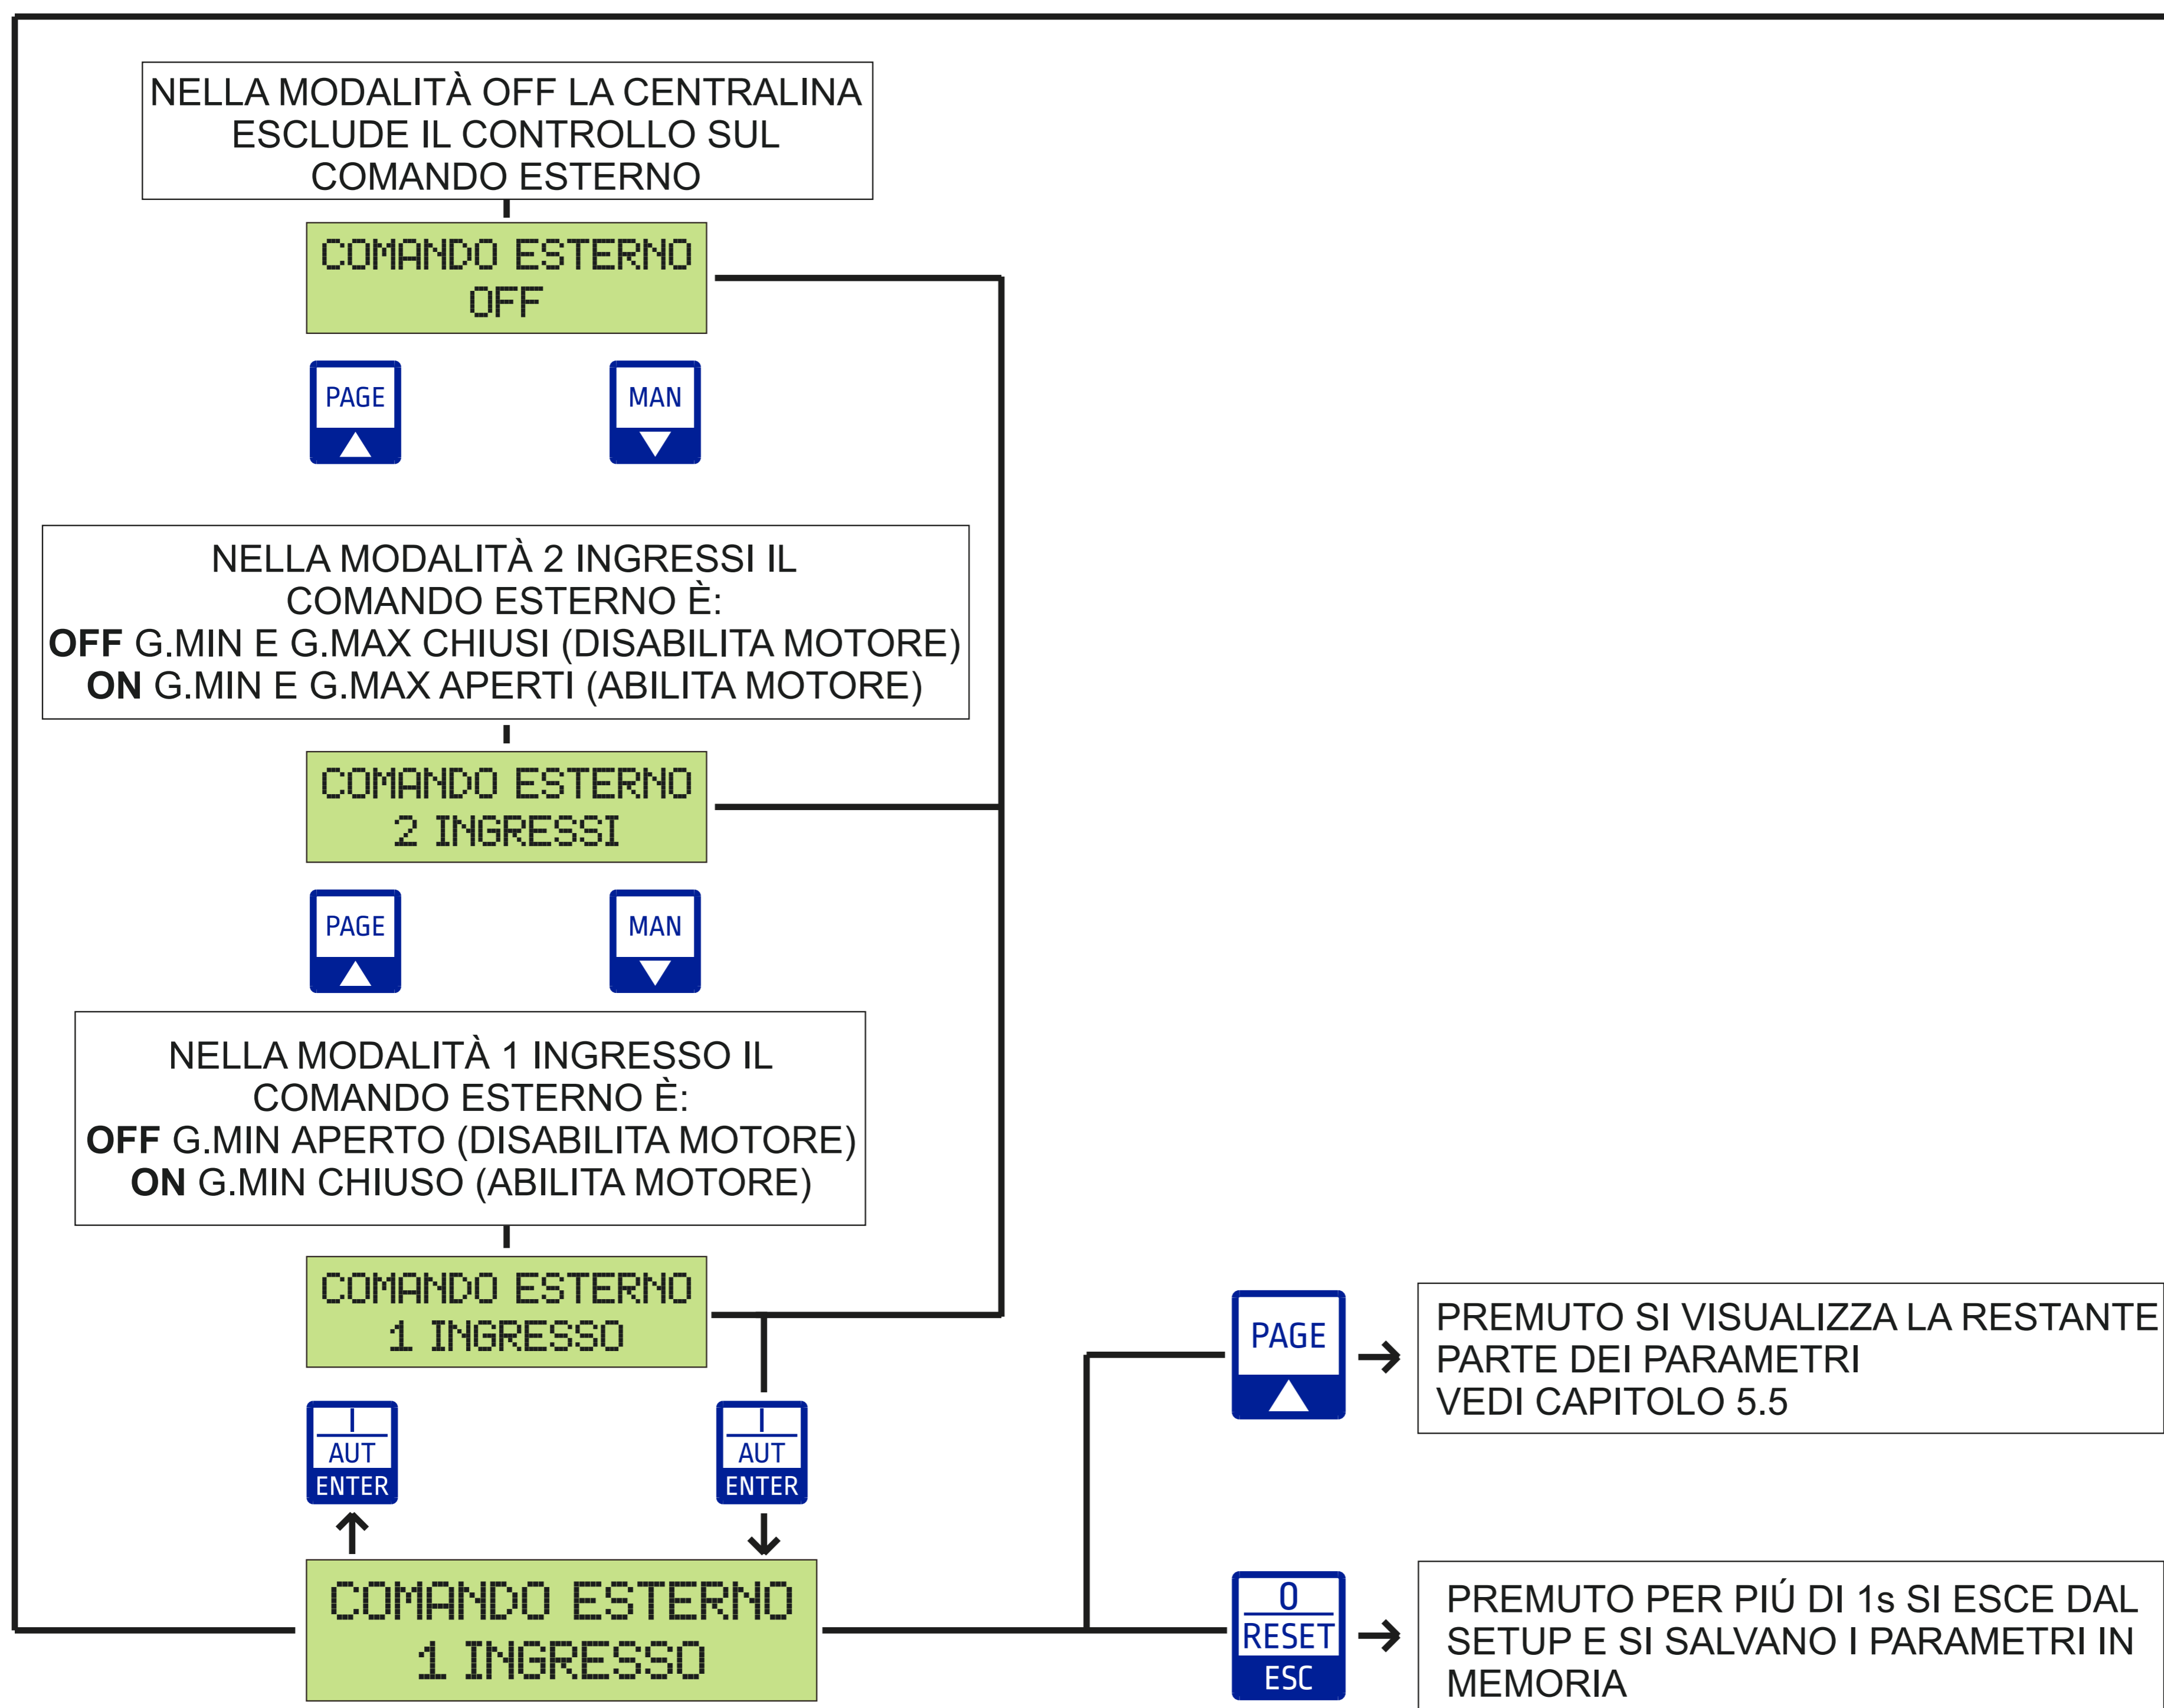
NELLA MODALITÀ OFF LA CENTRALINA ESCLUDE IL CONTROLLO SUL COMANDO ESTERNO

COMANDO ESTERNO
OFF

PAGE

MAN

NELLA MODALITÀ 2 INGRESSI IL COMANDO ESTERNO È:
**OFF** G.MIN E G.MAX CHIUSI (DISABILITA MOTORE)
**ON** G.MIN E G.MAX APERTI (ABILITA MOTORE)

COMANDO ESTERNO
2 INGRESSI

PAGE

MAN

NELLA MODALITÀ 1 INGRESSO IL COMANDO ESTERNO È:
**OFF** G.MIN APERTO (DISABILITA MOTORE)
**ON** G.MIN CHIUSO (ABILITA MOTORE)

COMANDO ESTERNO
1 INGRESSO

I
AUT
ENTER

I
AUT
ENTER

COMANDO ESTERNO
1 INGRESSO

PAGE

PREMUTO SI VISUALIZZA LA RESTANTE PARTE DEI PARAMETRI
VEDI CAPITOLO 5.5

0
RESET
ESC

PREMUTO PER PIÚ DI 1s SI ESCE DAL SETUP E SI SALVANO I PARAMETRI IN MEMORIA